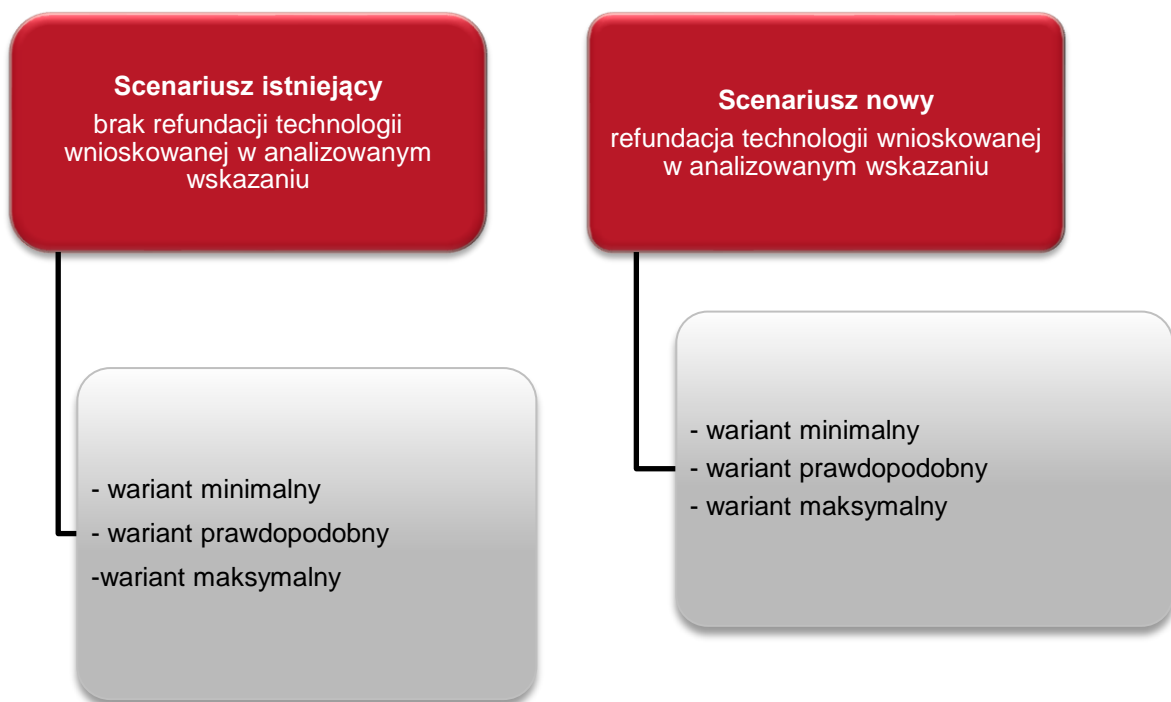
**Scenariusz istniejący**
brak refundacji technologii wnioskowanej w analizowanym wskazaniu

- wariant minimalny
- wariant prawdopodobny
-wariant maksymalny

**Scenariusz nowy**
refundacja technologii wnioskowanej w analizowanym wskazaniu

- wariant minimalny
- wariant prawdopodobny
- wariant maksymalny